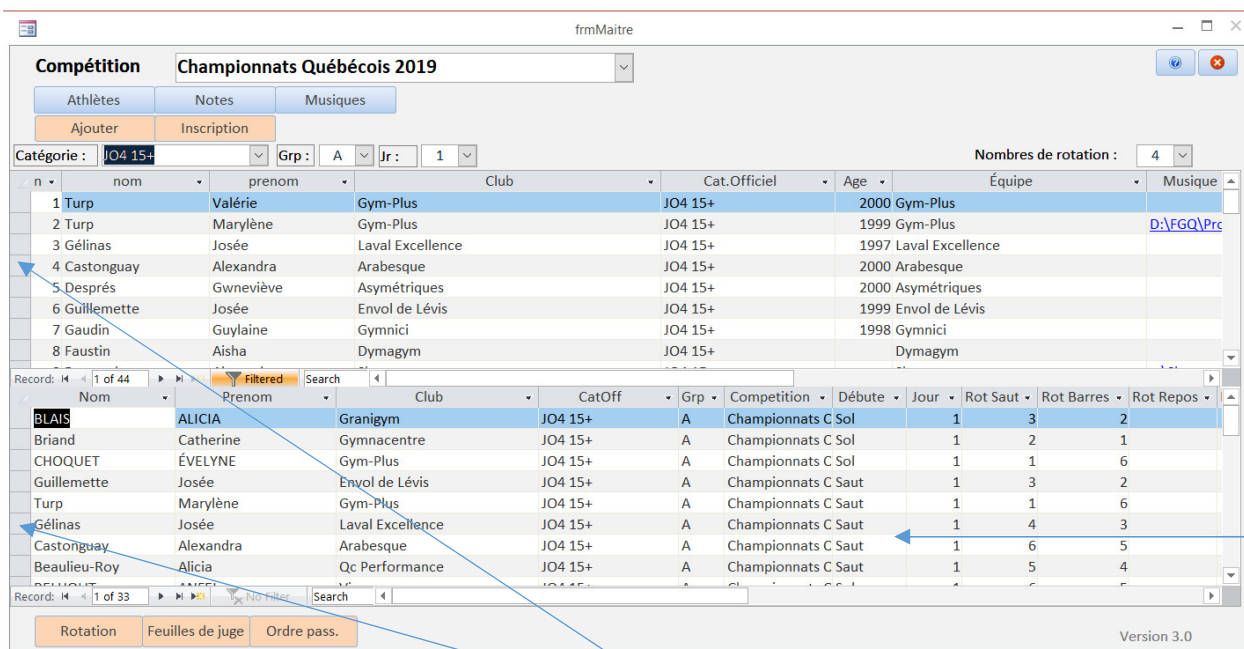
frmMaitre

Compétition Championnats Québécois 2019

Athlètes Notes Musiques

Ajouter Inscription

Catégorie : JO4 15+ Grp : A Jr : 1

Nombres de rotation : 4

| n | nom | prenom | Club | Cat.Officiel | Age | Équipe | Musique |
|---|---|---|---|---|---|---|---|
| 1 | Turp | Valérie | Gym-Plus | JO4 15+ | 2000 | Gym-Plus | |
| 2 | Turp | Marylène | Gym-Plus | JO4 15+ | 1999 | Gym-Plus | D:\FGQ\Pro |
| 3 | Gélinas | Josée | Laval Excellence | JO4 15+ | 1997 | Laval Excellence | |
| 4 | Castonguay | Alexandra | Arabesque | JO4 15+ | 2000 | Arabesque | |
| 5 | Després | Gwnevièvе | Asymétriques | JO4 15+ | 2000 | Asymétriques | |
| 6 | Guillemette | Josée | Envol de Lévis | JO4 15+ | 1999 | Envol de Lévis | |
| 7 | Gaudin | Guylaine | Gymnici | JO4 15+ | 1998 | Gymnici | |
| 8 | Faustin | Aisha | Dymagym | JO4 15+ | | Dymagym | |

Record: 1 of 44 Filtered Search

| Nom | Prenom | Club | CatOff | Grp | Competition | Débute | Jour | Rot Saut | Rot Barres | Rot Repos |
|---|---|---|---|---|---|---|---|---|---|---|
| BLAIS | ALICIA | Granigym | JO4 15+ | A | Championnats C | Sol | 1 | 3 | 2 | |
| Briand | Catherine | Gymnacentre | JO4 15+ | A | Championnats C | Sol | 1 | 2 | 1 | |
| CHOQUET | ÉVELYNE | Gym-Plus | JO4 15+ | A | Championnats C | Sol | 1 | 1 | 6 | |
| Guillemette | Josée | Envol de Lévis | JO4 15+ | A | Championnats C | Saut | 1 | 3 | 2 | |
| Turp | Marylène | Gym-Plus | JO4 15+ | A | Championnats C | Saut | 1 | 1 | 6 | |
| Gélinas | Josée | Laval Excellence | JO4 15+ | A | Championnats C | Saut | 1 | 4 | 3 | |
| Castonguay | Alexandra | Arabesque | JO4 15+ | A | Championnats C | Saut | 1 | 6 | 5 | |
| Beaulieu-Roy | Alicia | Qc Performance | JO4 15+ | A | Championnats C | Saut | 1 | 5 | 4 | |

Record: 1 of 33 No Filter Search

Rotation Feuilles de juge Ordre pass.

Version 3.0